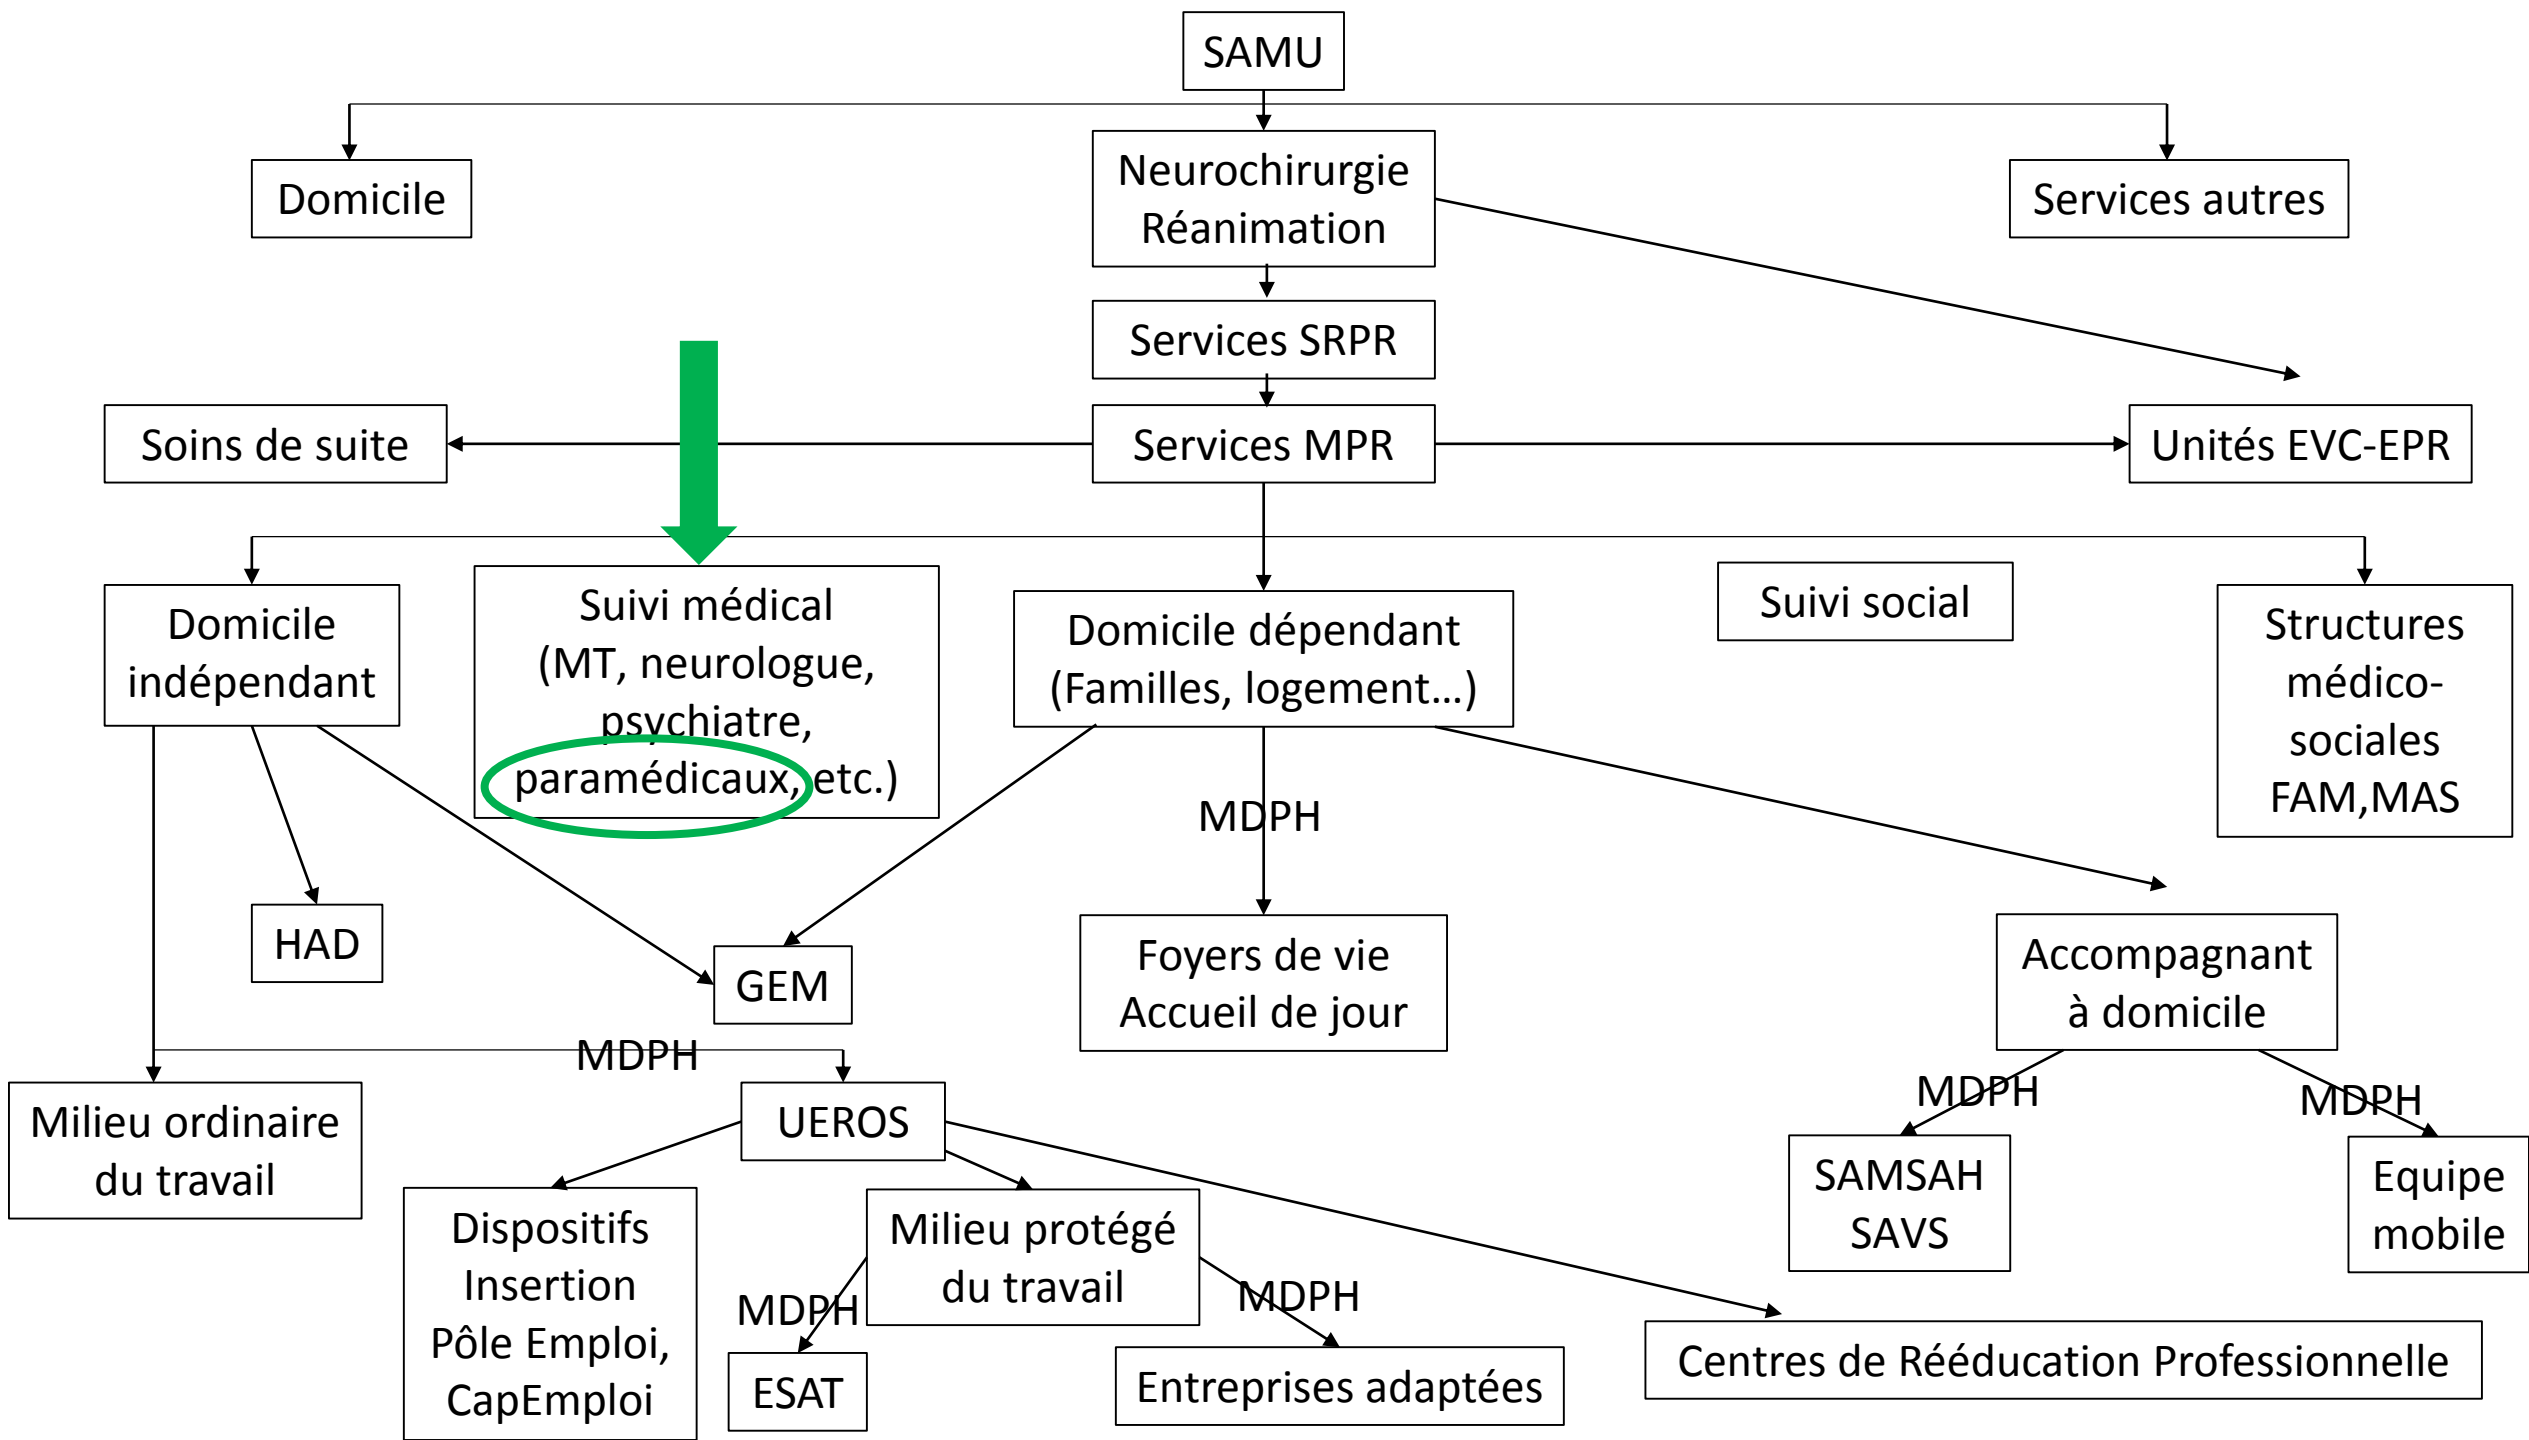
SAMU

Domicile

Neurochirurgie
Réanimation

Services autres

Services SRPR

Soins de suite

Services MPR

Unités EVC-EPR

Domicile indépendant

Suivi médical
(MT, neurologue, psychiatre, paramédicaux, etc.)

Domicile dépendant
(Familles, logement…)

Suivi social

Structures médico-sociales
FAM,MAS

HAD

GEM

MDPH

Foyers de vie
Accueil de jour

Accompagnant à domicile

MDPH

Milieu ordinaire du travail

UEROS

MDPH

MDPH

SAMSAH
SAVS

Equipe mobile

Dispositifs Insertion
Pôle Emploi, CapEmploi

Milieu protégé du travail

MDPH

MDPH

ESAT

Entreprises adaptées

Centres de Rééducation Professionnelle